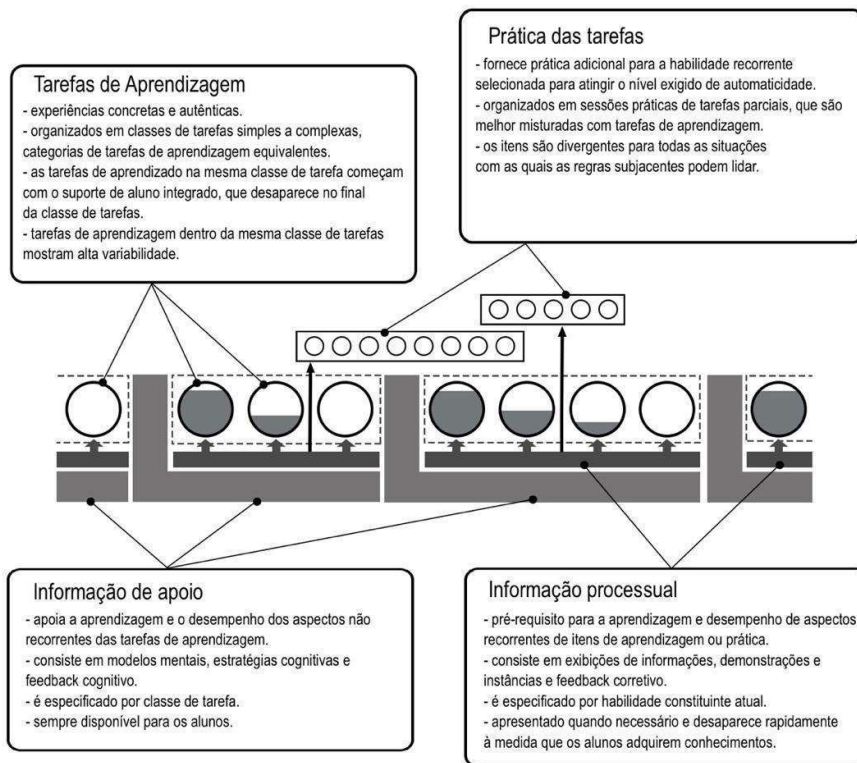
Prática das tarefas
- fornece prática adicional para a habilidade recorrente selecionada para atingir o nível exigido de automaticidade.
- organizados em sessões práticas de tarefas parciais, que são melhor misturadas com tarefas de aprendizagem.
- os itens são divergentes para todas as situações com as quais as regras subjacentes podem lidar.

Tarefas de Aprendizagem
- experiências concretas e autênticas.
- organizados em classes de tarefas simples a complexas, categorias de tarefas de aprendizagem equivalentes.
- as tarefas de aprendizado na mesma classe de tarefa começam com o suporte de aluno integrado, que desaparece no final da classe de tarefas.
- tarefas de aprendizagem dentro da mesma classe de tarefas mostram alta variabilidade.

Informação de apoio
- apoia a aprendizagem e o desempenho dos aspectos não recorrentes das tarefas de aprendizagem.
- consiste em modelos mentais, estratégias cognitivas e feedback cognitivo.
- é especificado por classe de tarefa.
- sempre disponível para os alunos.

Informação processual
- pré-requisito para a aprendizagem e desempenho de aspectos recorrentes de itens de aprendizagem ou prática.
- consiste em exibições de informações, demonstrações e instâncias e feedback corretivo.
- é especificado por habilidade constituinte atual.
- apresentado quando necessário e desaparece rapidamente à medida que os alunos adquirem conhecimentos.